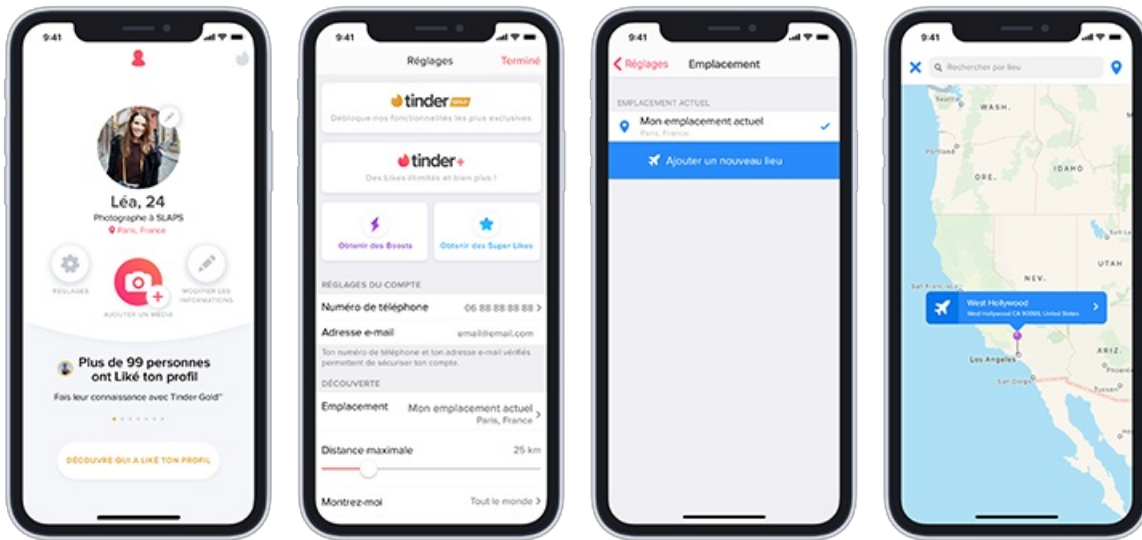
9:41

Léa, 24

Photographe à SLAPS

Paris, France

RÉGLAGES

AJOUTER UN MÉDIA

MODIFIER LES INFORMATIONS

Plus de 99 personnes ont Liké ton profil

Fais leur connaissance avec Tinder Gold™

DÉCOUVRE QUI A LIKÉ TON PROFIL

9:41

Réglages

Terminé

tinder GOLD

Débloque nos fonctionnalités les plus exclusives

tinder+

Des Likes illimités et bien plus !

Obtenir des Boosts

Obtenir des Super Likes

RÉGLAGES DU COMPTE

Numéro de téléphone 06 88 88 88 88

Adresse e-mail email@email.com

Ton numéro de téléphone et ton adresse e-mail vérifiés permettent de sécuriser ton compte.

DÉCOUVERTE

Emplacement Mon emplacement actuel Paris, France

Distance maximale 25 km

Montrez-moi Tout le monde

9:41

Réglages

Emplacement

EMPLACEMENT ACTUEL

Mon emplacement actuel

Paris, France

Ajouter un nouveau lieu

9:41

Rechercher par lieu

WASH.

IDAHO

ORE.

NEV.

UTAH

West Hollywood

West Hollywood CA 90069, United States

ARIZ.

Los Angeles

San Diego